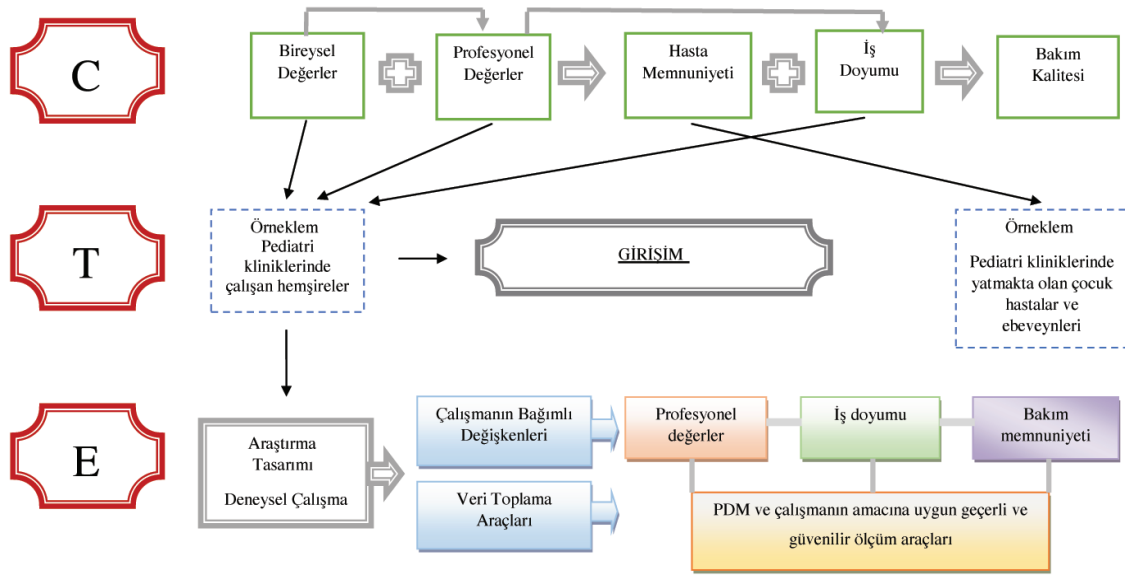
C

Bireysel Değerler

Profesyonel Değerler

Hasta Memnuniyeti

İş Doyumu

Bakım Kalitesi

T

Örneklem Pediatri kliniklerinde çalışan hemşireler

GİRİŞİM

Örneklem

Pediatri kliniklerinde yatmakta olan çocuk hastalar ve ebeveynleri

E

Araştırma Tasarımı

Deneysel Çalışma

Çalışmanın Bağımlı Değişkenleri

Veri Toplama Araçları

Profesyonel değerler

İş doyumu

Bakım memnuniyeti

PDM ve çalışmanın amacına uygun geçerli ve güvenilir ölçüm araçları